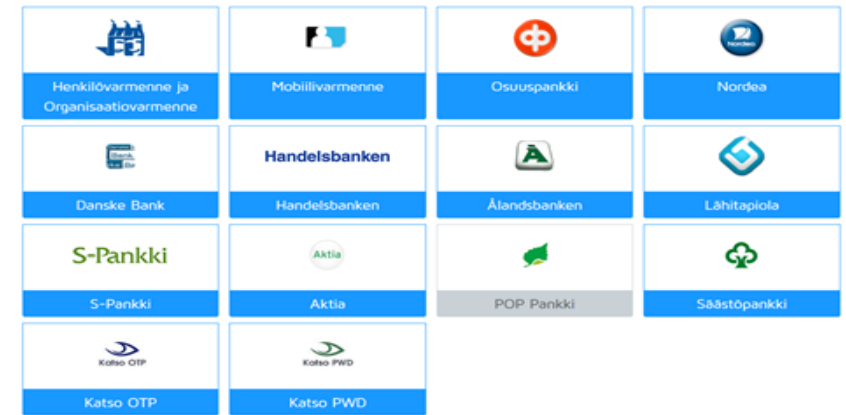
Henkilövarmenne ja Organisaatiovarmenne

Mobiilivarmenne

Osuuspankki

Nordea
Nordea

Danske Bank

Handelsbanken
Handelsbanken

Ålandsbanken

Lähitapiola

S-Pankki
S-Pankki

Aktia
Aktia

POP Pankki

Säästöpankki

Katso OTP
Katso OTP

Katso PWD
Katso PWD